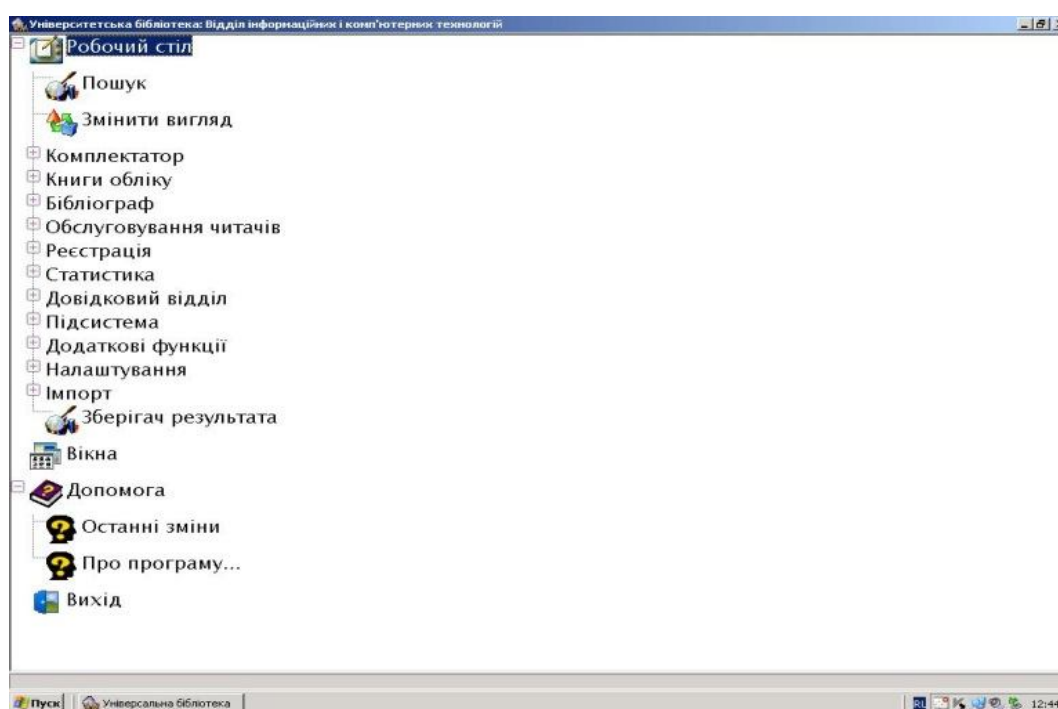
Університетська бібліотека: Відділ інформаційних і комп'ютерних технологій

Робочий стіл

Пошук

Змінити вигляд

Комплектатор
Книги обліку
Бібліограф
Обслуговування читачів
Реєстрація
Статистика
Довідковий відділ
Підсистема
Додаткові функції
Налаштування
Імпорт

Зберігач результата

Вікна

Допомога

Останні зміни

Про програму...

Вихід

Пуск
Універсальна бібліотека
RU
12:44